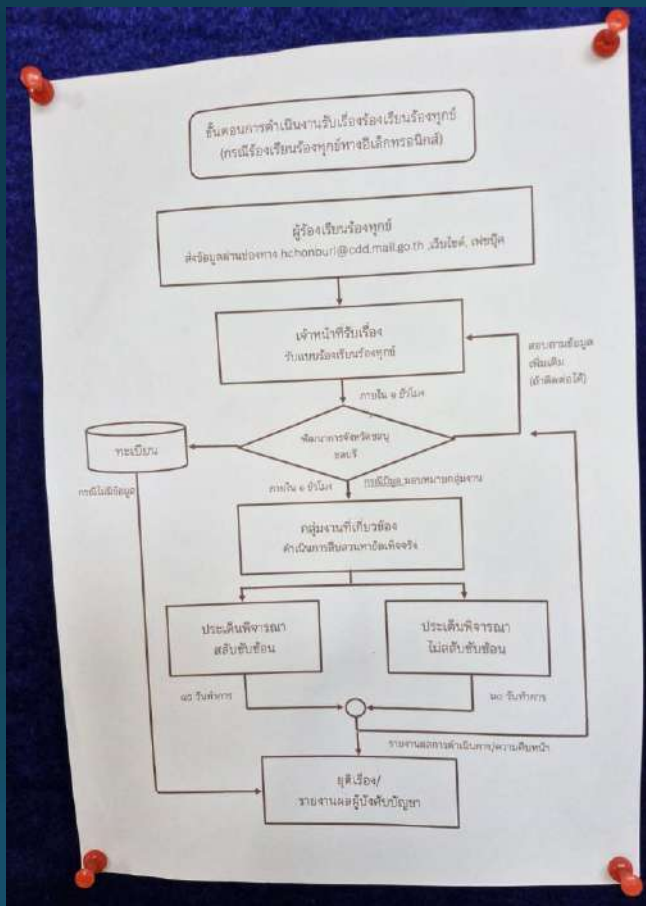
ขั้นตอนการดำเนินงานรับเรื่องร้องเรียนร้องทุกข์
(กรณีร้องเรียนร้องทุกข์ทางอิเล็กทรอนิกส์)

ผู้ร้องเรียนร้องทุกข์
ส่งข้อมูลผ่านช่องทาง hchonburi@cdd.mail.go.th ,เว็บไซต์, เฟซบุ๊ค

เจ้าหน้าที่รับเรื่อง
รับแบบร้องเรียนร้องทุกข์

สอบถามข้อมูลเพิ่มเติม (ถ้าติดต่อได้)

ภายใน ๑ ชั่วโมง

พัฒนาการจังหวัดชลบุรี

ทะเบียน

กรณีไม่มีข้อมูล

ภายใน ๑ ชั่วโมง

กรณีมีมูล มอบหมายกลุ่มงาน

กลุ่มงานที่เกี่ยวข้อง
ดำเนินการสืบสวนหาข้อเท็จจริง

ประเด็นพิจารณา
สลับซับซ้อน

ประเด็นพิจารณา
ไม่สลับซับซ้อน

๑๕ วันทำการ

๑๐ วันทำการ

รายงานผลการดำเนินการ/ความคืบหน้า

ยุติเรื่อง/
รายงานผลผู้บังคับบัญชา